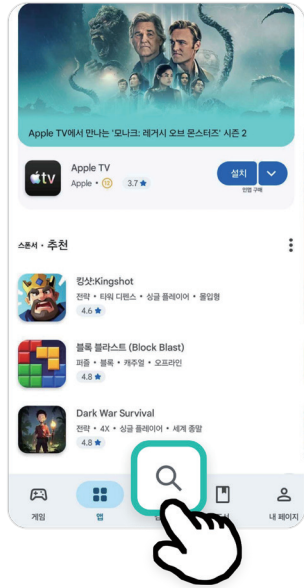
Apple TV에서 만나는 '모나크: 레거시 오브 몬스터즈' 시즌 2

Apple TV
Apple • 3.7 ★
설치
인앱 구매

스폰서 • 추천

킹샷:Kingshot
전략 • 타워 디펜스 • 싱글 플레이어 • 올입형
4.6 ★

블록 블라스트 (Block Blast)
퍼즐 • 블록 • 캐주얼 • 오프라인
4.8 ★

Dark War Survival
전략 • 4X • 싱글 플레이어 • 세계 종말
4.8 ★

게임
앱
내 페이지